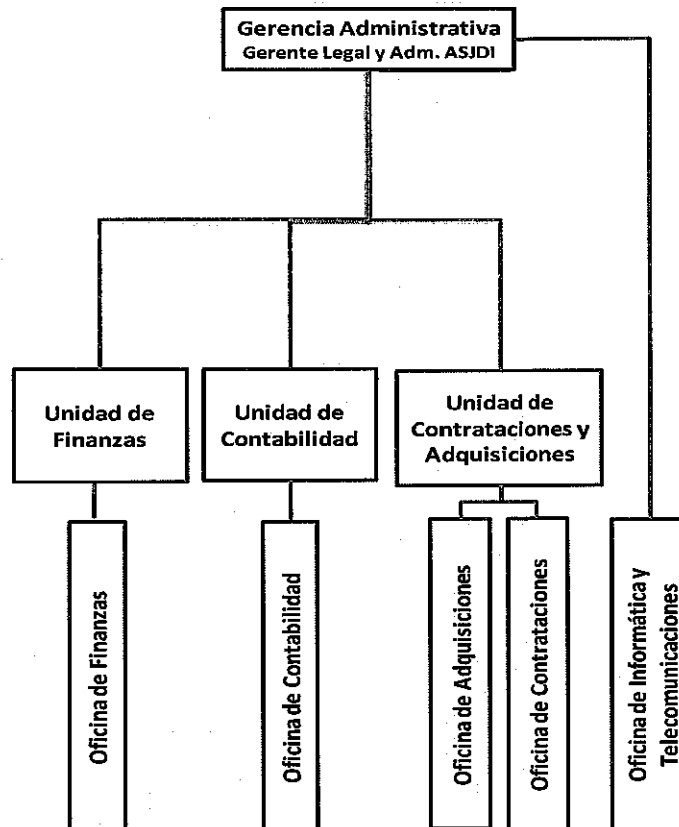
Gerencia Administrativa
Gerente Legal y Adm. ASJDI

Unidad de Finanzas

Unidad de Contabilidad

Unidad de Contrataciones y Adquisiciones

Oficina de Finanzas

Oficina de Contabilidad

Oficina de Adquisiciones

Oficina de Contrataciones

Oficina de Informática y Telecomunicaciones